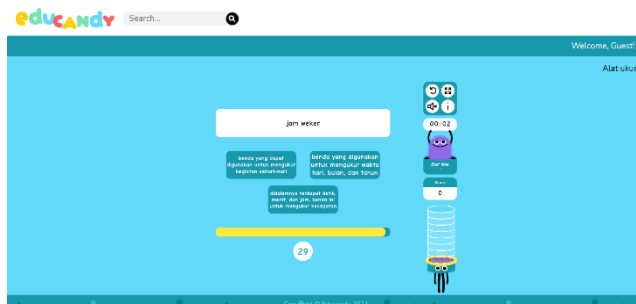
educandy

Search...

Welcome, Guest!

Alat ukur

jam weker

benda yang dapat digunakan untuk mengukur kegiatan sehari-hari

benda yang digunakan untuk mengukur waktu hari, bulan, dan tahun

didalamnya terdapat detik, menit, dan jam. benda ini untuk mengukur kecepatan

29

00:02

Bordie

Score

0

Copyright © Educandy 2021